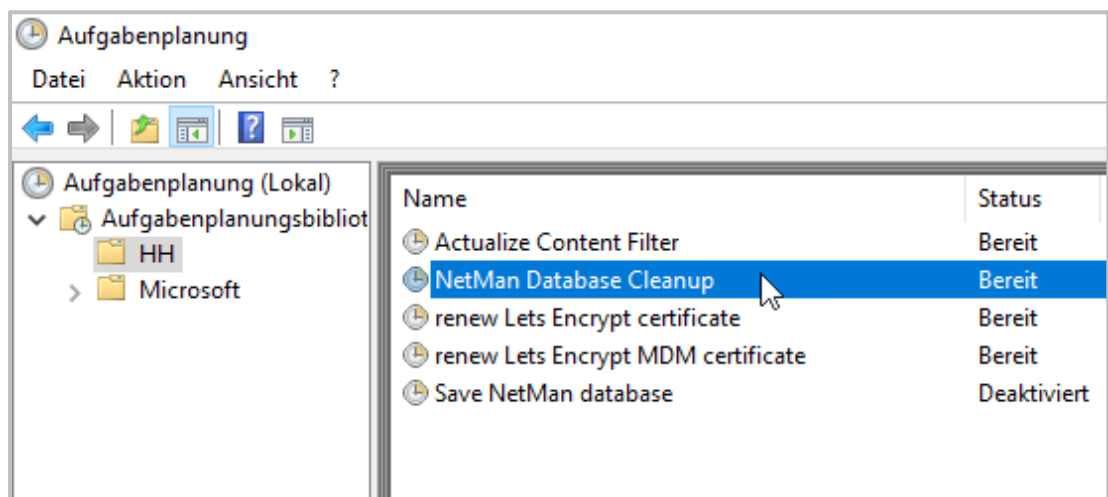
Aufgabenplanung

Datei Aktion Ansicht ?

Aufgabenplanung (Lokal)
Aufgabenplanungsbibliot
HH
Microsoft

| Name | Status |
|---|---|
| Actualize Content Filter | Bereit |
| NetMan Database Cleanup | Bereit |
| renew Lets Encrypt certificate | Bereit |
| renew Lets Encrypt MDM certificate | Bereit |
| Save NetMan database | Deaktiviert |